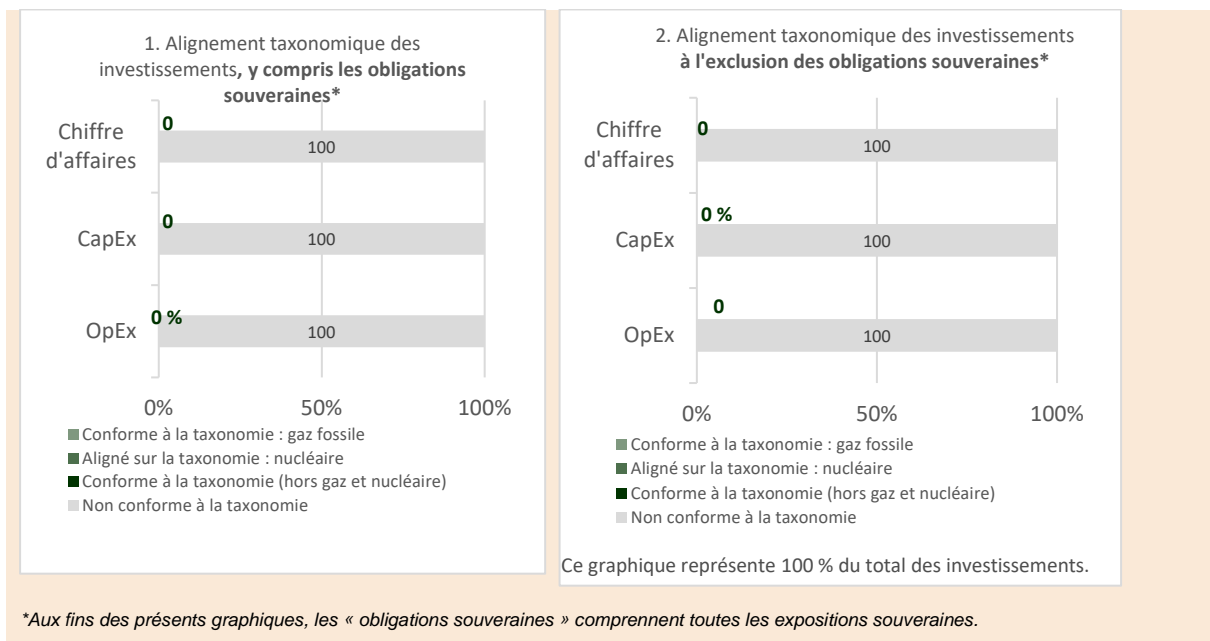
1. Alignement taxonomique des investissements**, y compris les obligations souveraines***

Chiffre d'affaires
0
100

CapEx
0
100

OpEx
0 %
100

0%
50%
100%

Conforme à la taxonomie : gaz fossile
Aligné sur la taxonomie : nucléaire
Conforme à la taxonomie (hors gaz et nucléaire)
Non conforme à la taxonomie

2. Alignement taxonomique des investissements **à l'exclusion des obligations souveraines***

Chiffre d'affaires
0
100

CapEx
0 %
100

OpEx
0
100

0%
50%
100%

Conforme à la taxonomie : gaz fossile
Aligné sur la taxonomie : nucléaire
Conforme à la taxonomie (hors gaz et nucléaire)
Non conforme à la taxonomie

Ce graphique représente 100 % du total des investissements.

*Aux fins des présents graphiques, les « obligations souveraines » comprennent toutes les expositions souveraines.*